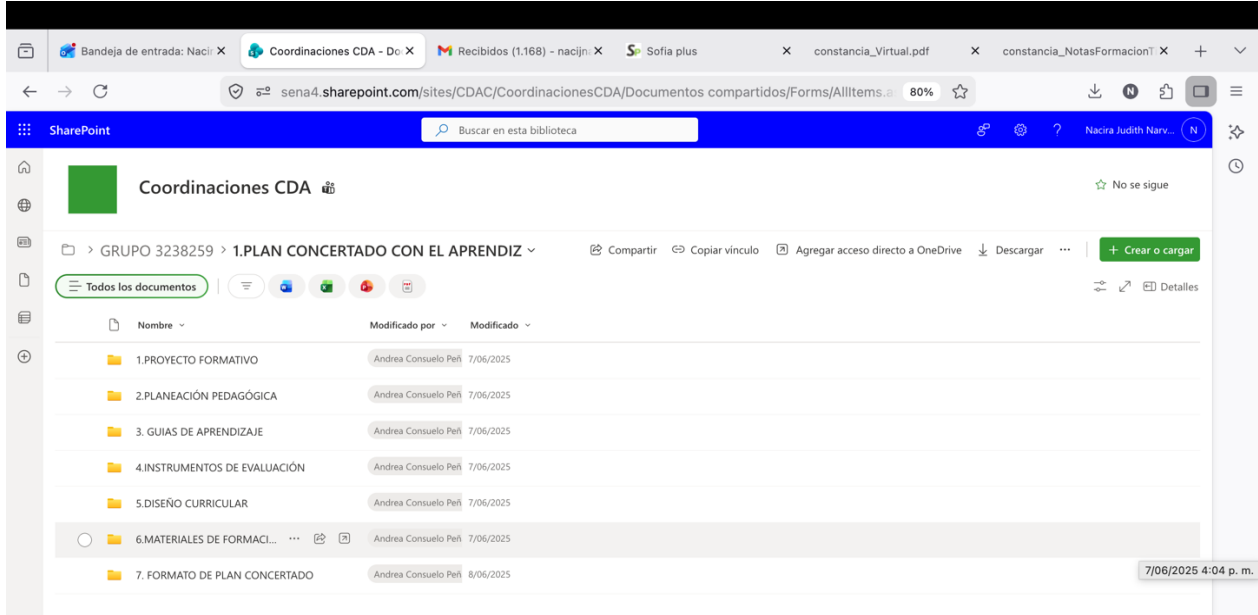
Bandeja de entrada: Nacir ×
Coordinaciones CDA - Do ×
Recibidos (1.168) - nacijn ×
Sofia plus ×
constancia_Virtual.pdf ×
constancia_NotasFormacionT ×
+

sena4.sharepoint.com/sites/CDAC/CoordinacionesCDA/Documentos compartidos/Forms/AllItems.a 80%

SharePoint
Buscar en esta biblioteca
Nacira Judith Narv... N

Coordinaciones CDA
No se sigue

GRUPO 3238259 > 1.PLAN CONCERTADO CON EL APRENDIZ
Compartir
Copiar vínculo
Agregar acceso directo a OneDrive
Descargar
···
+ Crear o cargar

Todos los documentos
Detalles

| Nombre | Modificado por | Modificado |
|---|---|---|
| 1.PROYECTO FORMATIVO | Andrea Consuelo Peñ | 7/06/2025 |
| 2.PLANEACIÓN PEDAGÓGICA | Andrea Consuelo Peñ | 7/06/2025 |
| 3. GUIAS DE APRENDIZAJE | Andrea Consuelo Peñ | 7/06/2025 |
| 4.INSTRUMENTOS DE EVALUACIÓN | Andrea Consuelo Peñ | 7/06/2025 |
| 5.DISEÑO CURRICULAR | Andrea Consuelo Peñ | 7/06/2025 |
| 6.MATERIALES DE FORMACI... ··· | Andrea Consuelo Peñ | 7/06/2025 |
| 7. FORMATO DE PLAN CONCERTADO | Andrea Consuelo Peñ | 8/06/2025 |

7/06/2025 4:04 p. m.